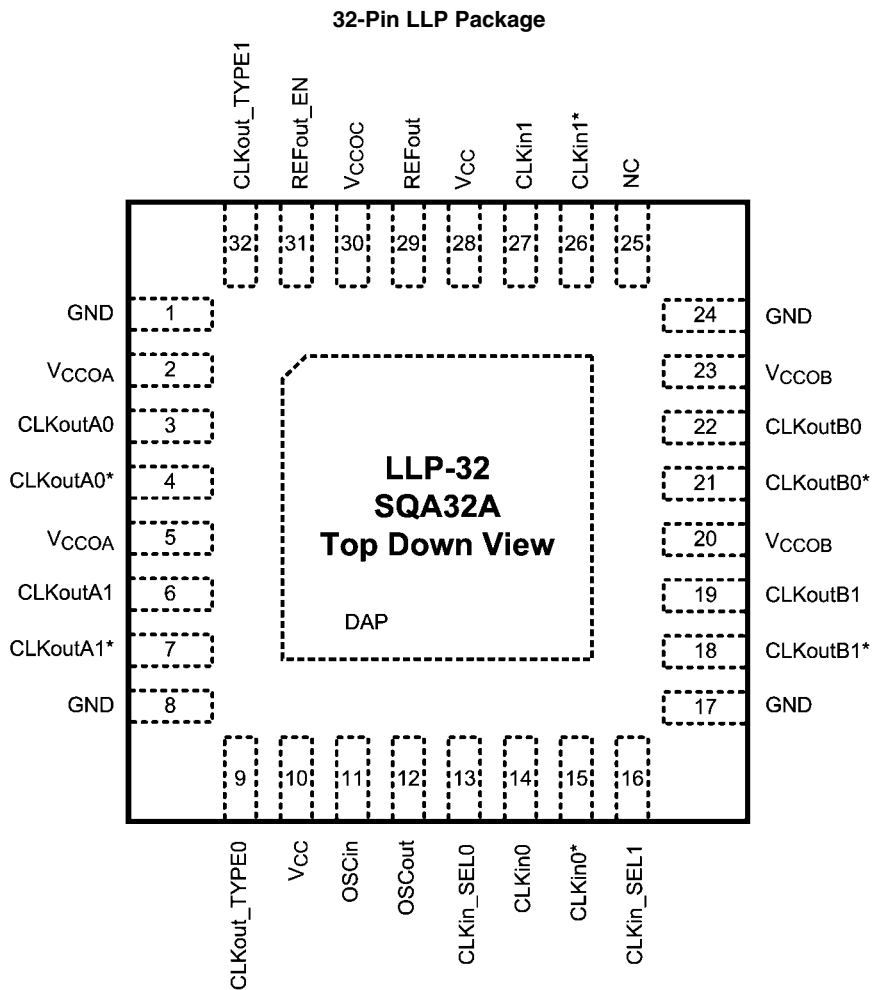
32-Pin LLP Package

CLKout_TYPE1
REFout_EN
$V_{CCOC}$
REFout
$V_{CC}$
CLKin1
CLKin1*
NC

32
31
30
29
28
27
26
25

GND 1
$V_{CCOA}$ 2
CLKoutA0 3
CLKoutA0* 4
$V_{CCOA}$ 5
CLKoutA1 6
CLKoutA1* 7
GND 8

LLP-32
SQA32A
Top Down View

DAP

24 GND
23 $V_{CCOB}$
22 CLKoutB0
21 CLKoutB0*
20 $V_{CCOB}$
19 CLKoutB1
18 CLKoutB1*
17 GND

9
10
11
12
13
14
15
16

CLKout_TYPE0
$V_{CC}$
OSCin
OSCout
CLKin_SEL0
CLKin0
CLKin0*
CLKin_SEL1